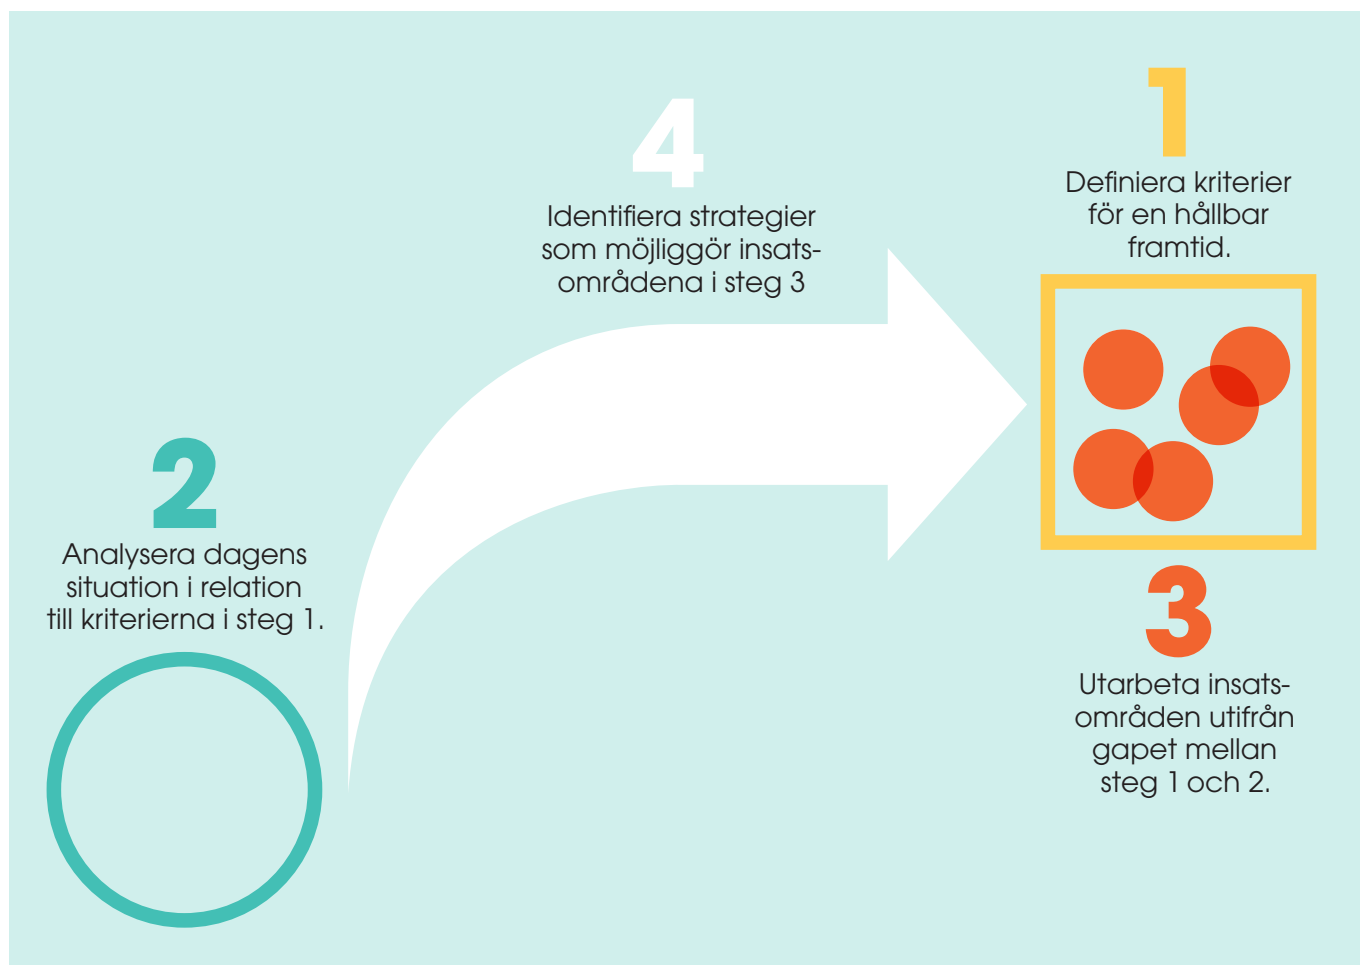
4

Identifiera strategier som möjliggör insatsområdena i steg 3

1

Definiera kriterier för en hållbar framtid.

2

Analysera dagens situation i relation till kriterierna i steg 1.

3

Utarbeta insatsområden utifrån gapet mellan steg 1 och 2.